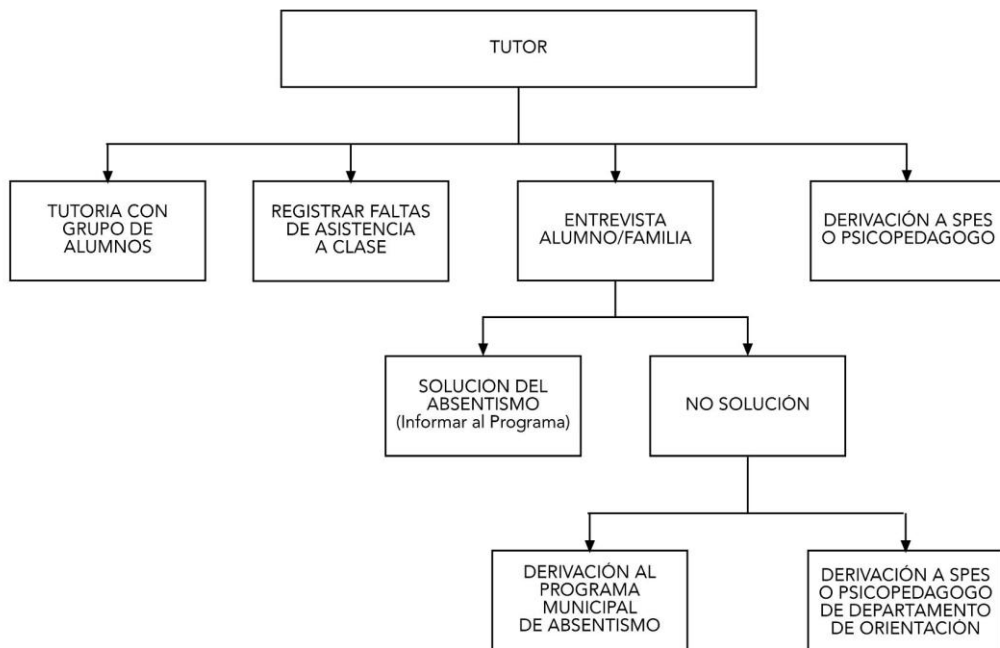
TUTOR

TUTORIA CON GRUPO DE ALUMNOS

REGISTRAR FALTAS DE ASISTENCIA A CLASE

ENTREVISTA ALUMNO/FAMILIA

DERIVACIÓN A SPES O PSICOPEDAGOGO

SOLUCION DEL ABSENTISMO (Informar al Programa)

NO SOLUCIÓN

DERIVACIÓN AL PROGRAMA MUNICIPAL DE ABSENTISMO

DERIVACIÓN A SPES O PSICOPEDAGOGO DE DEPARTAMENTO DE ORIENTACIÓN